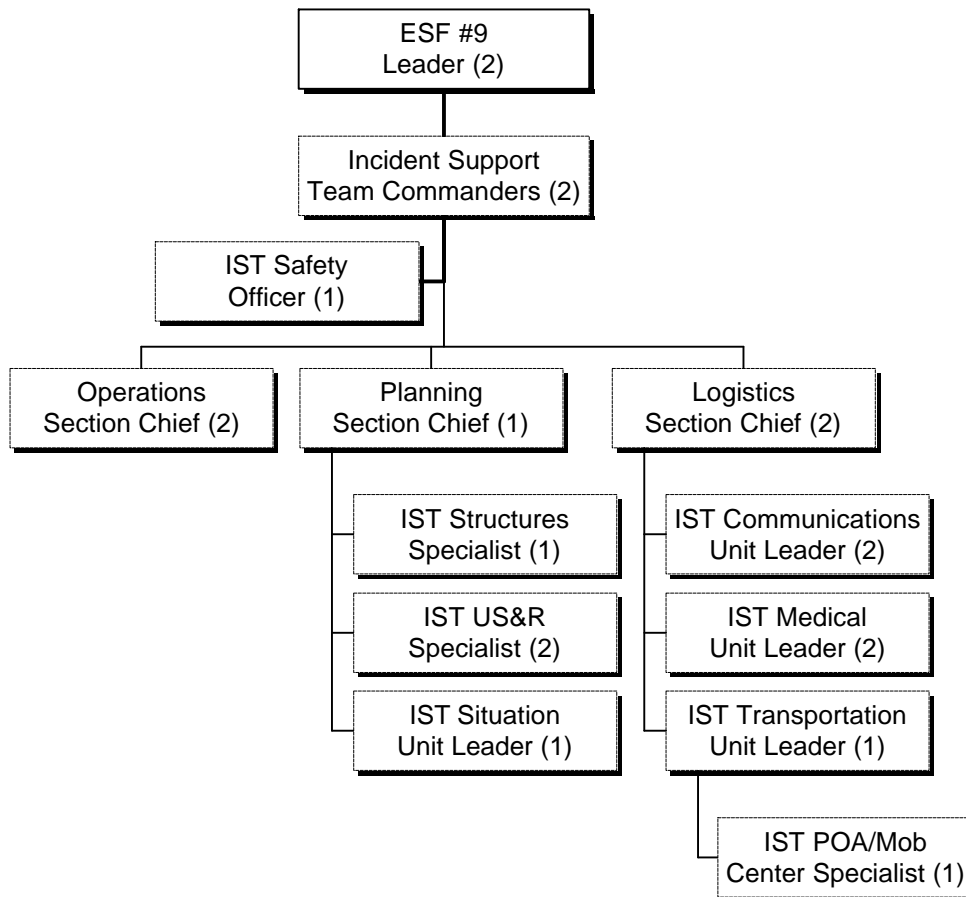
ESF #9
Leader (2)

Incident Support
Team Commanders (2)

IST Safety
Officer (1)

Operations
Section Chief (2)

Planning
Section Chief (1)

Logistics
Section Chief (2)

IST Structures
Specialist (1)

IST US&R
Specialist (2)

IST Situation
Unit Leader (1)

IST Communications
Unit Leader (2)

IST Medical
Unit Leader (2)

IST Transportation
Unit Leader (1)

IST POA/Mob
Center Specialist (1)